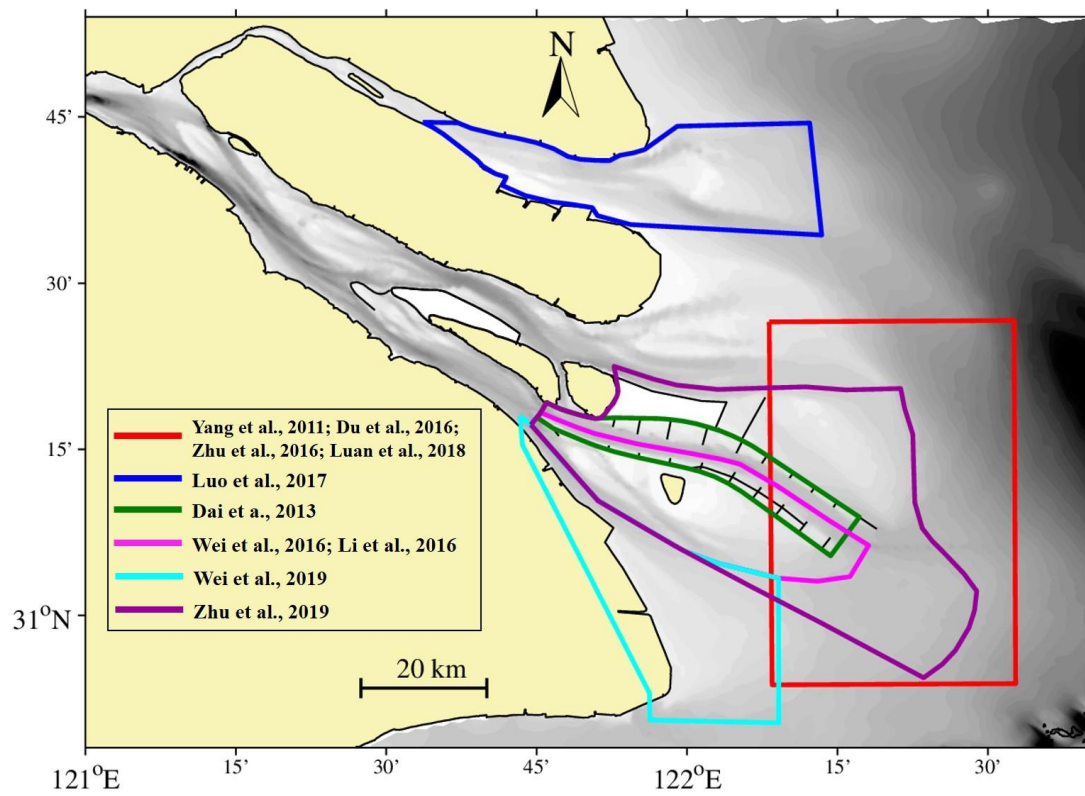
N

45’

30’

15’

$31^{O}N$

Yang et al., 2011; Du et al., 2016; Zhu et al., 2016; Luan et al., 2018
Luo et al., 2017
Dai et a., 2013
Wei et al., 2016; Li et al., 2016
Wei et al., 2019
Zhu et al., 2019

20 km

$121^{O}E$ 15’ 30’ 45’ $122^{O}E$ 15’ 30’